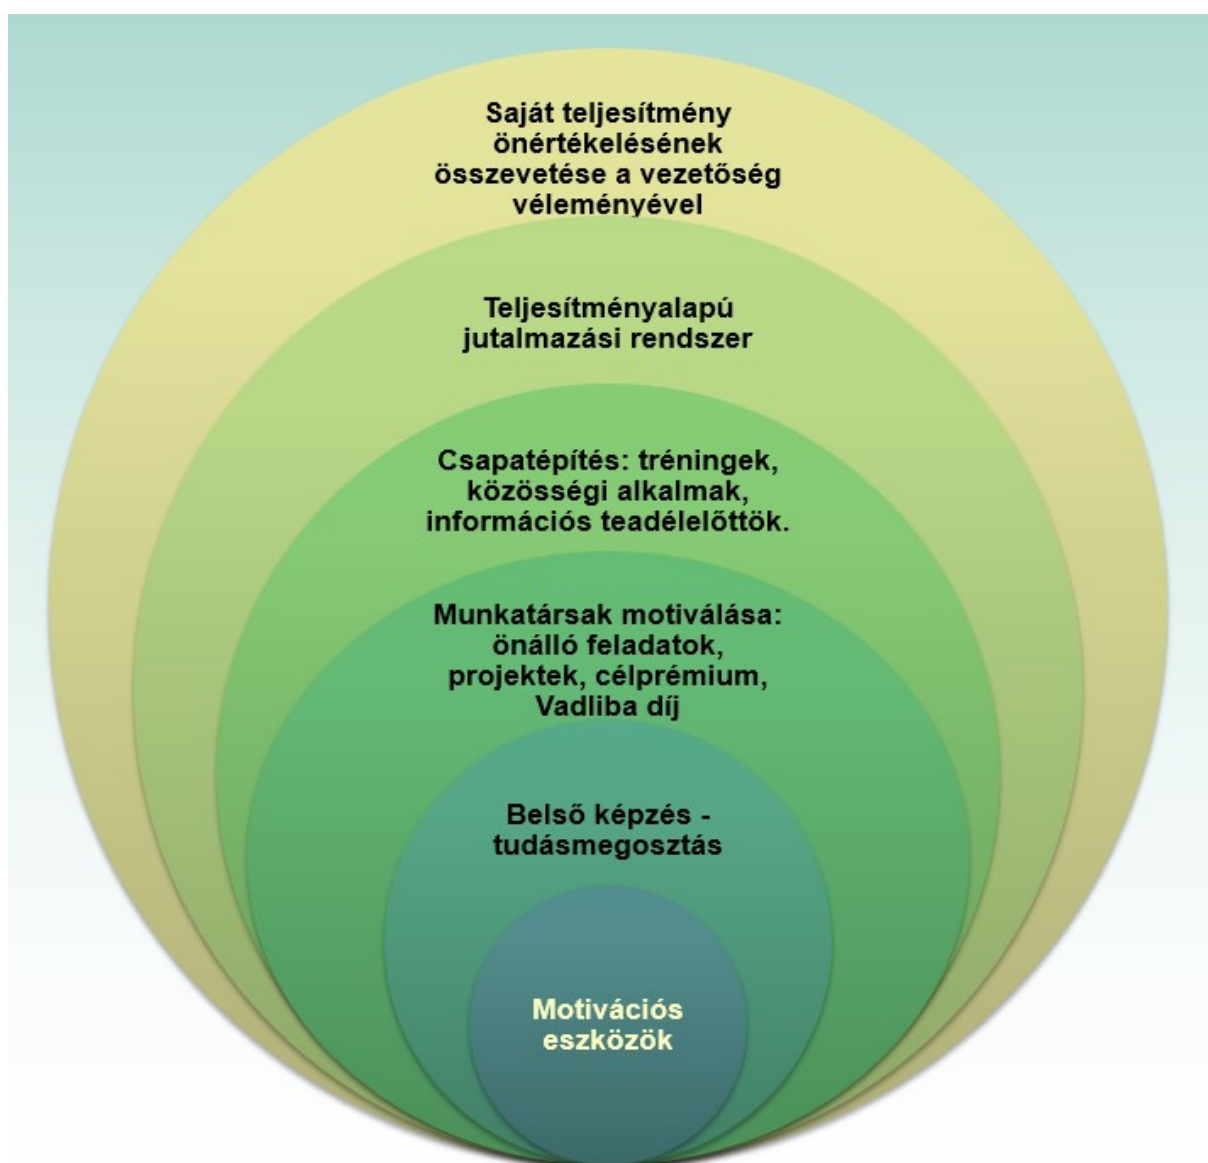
Saját teljesítmény önértékelésének összevetése a vezetőség véleményével

Teljesítményalapú jutalmazási rendszer

Csapatépítés: tréningek, közösségi alkalmak, információs teadélelőttök.

Munkatársak motiválása: önálló feladatok, projektek, célprémium, Vadliba díj

Belső képzés - tudásmegosztás

Motivációs eszközök